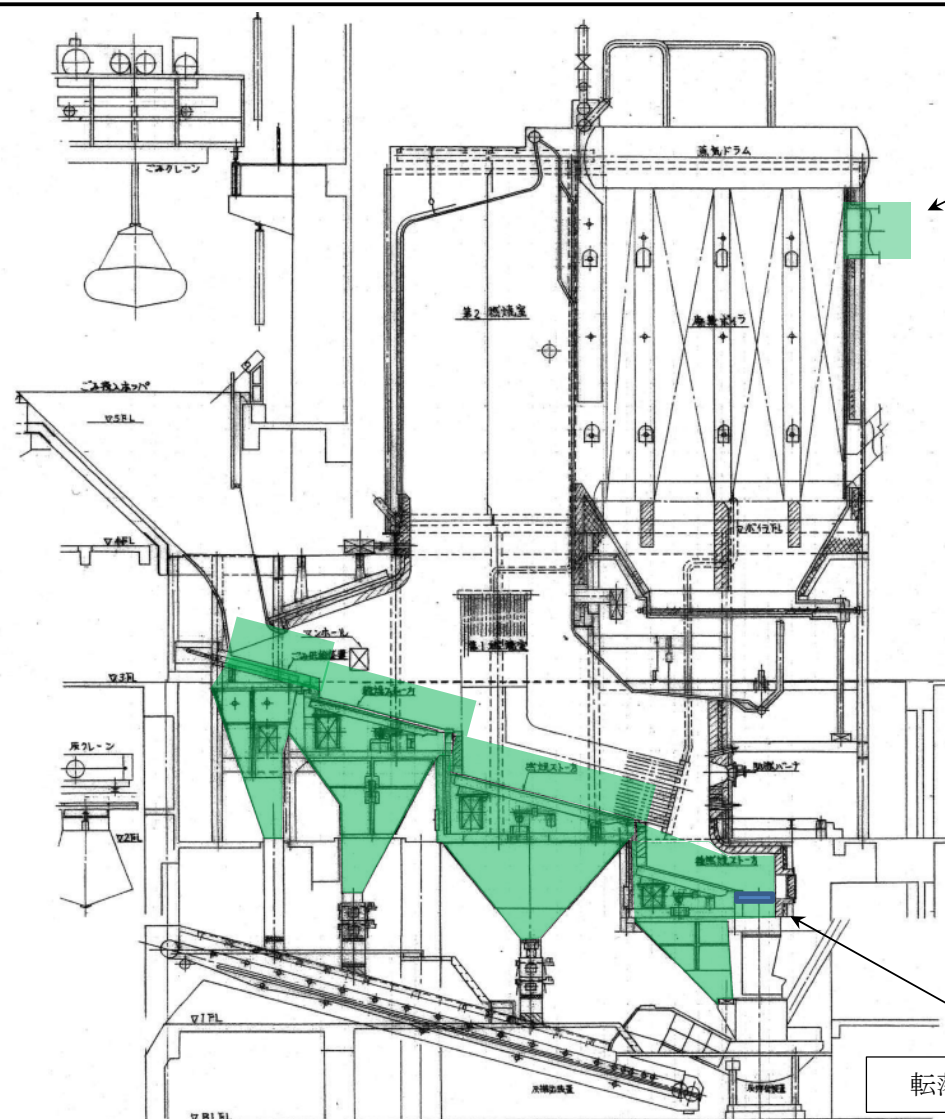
ごみクレーン

ごみ投入ホッパ

▽5FL

▽4FL

▽3FL

灰クレーン

▽2FL

▽1FL

▽B1FL

蒸気ドラム

第2燃焼室

廃熱ボイラ

▽ボイラFL

マンホール

ごみ供給装置

乾燥ストーカ

燃焼ストーカ

第1燃焼室

助燃バーナ

後燃焼ストーカ

灰押出装置

灰搬出装置

転落